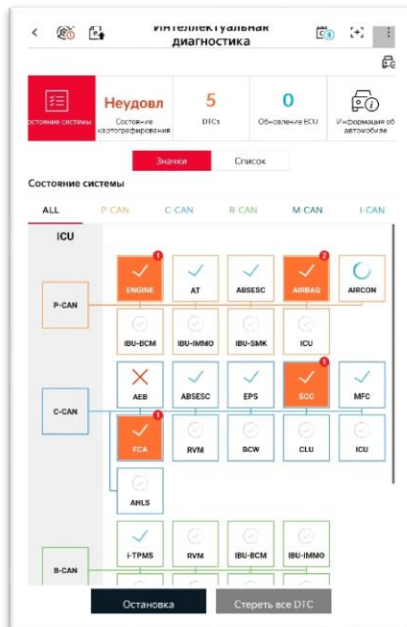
Интеллектуальная диагностика

остояние системы
Неудовл
Состояние картографирования
5
DTCs
0
Обновление ECU
Информация об автомобиле

Значки
Список

Состоние системы

ALL
P-CAN
C-CAN
B-CAN
M-CAN
I-CAN

ICU

P-CAN
1
ENGINE
AT
ABSESC
2
AIRBAG
AIRCON
IBU-BCM
IBU-IMMO
IBU-SMK
ICU

C-CAN
AEB
ABSESC
EPS
1
SCC
MFC
1
FCA
RVM
BCW
CLU
ICU
AHLS

B-CAN
I-TPMS
RVM
IBU-BCM
IBU-IMMO

Остановка
Стереть все DTC